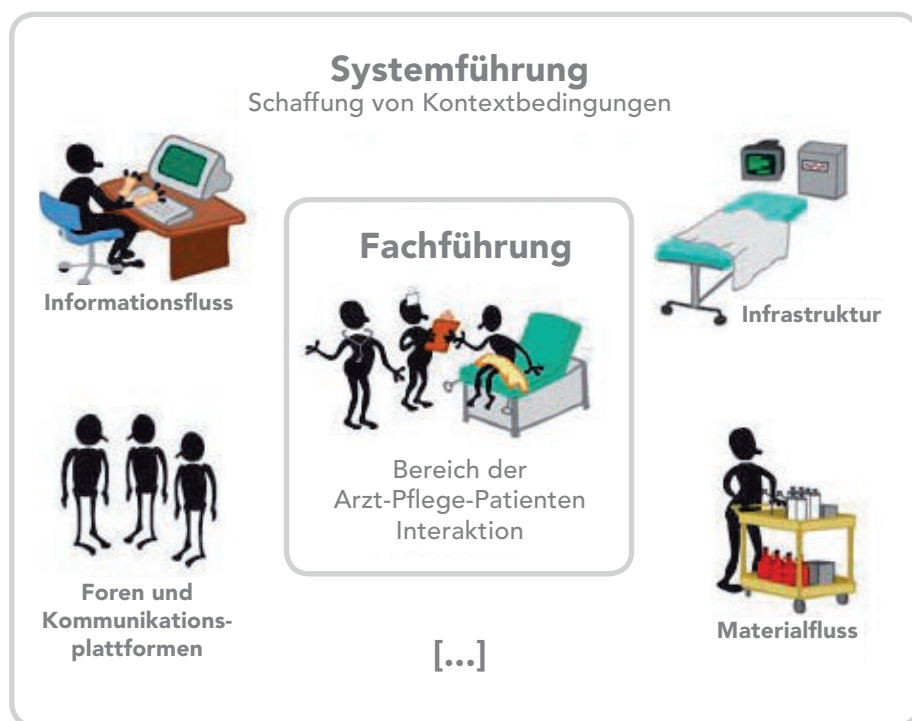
Systemführung
Schaffung von Kontextbedingungen

Informationsfluss

Fachführung

Infrastruktur

Bereich der Arzt-Pflege-Patienten Interaktion

Foren und Kommunikations-plattformen

[...]

Materialfluss